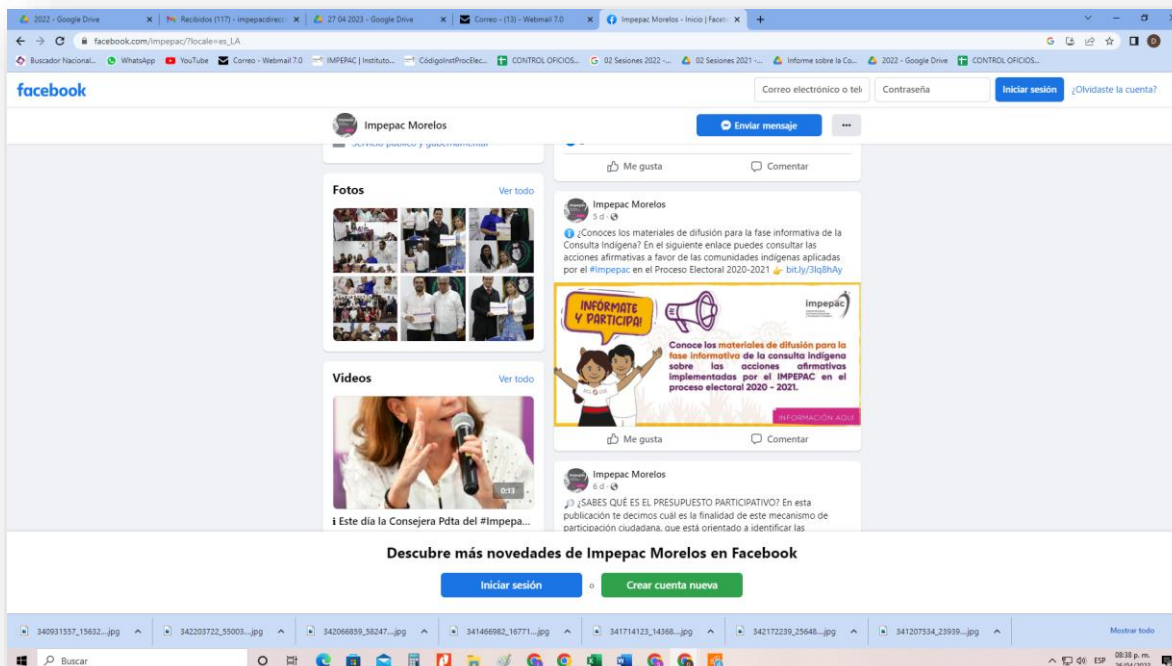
2022 - Google Drive | Recibidos (117) - impepacdirecc | 27 04 2023 - Google Drive | Correo - (13) - Webmail 7.0 | Impepac Morelos - Inicio | Faceb

facebook.com/impepac/?locale=es_LA

Buscador Nacional... WhatsApp YouTube Correo - Webmail 7.0 IMPEPAC | Instituto... CódigoInstProcElec... CONTROL OFICIOS... 02 Sesiones 2022 -... 02 Sesiones 2021 -... Informe sobre la Co... 2022 - Google Drive CONTROL OFICIOS...

facebook

Correo electrónico o telé | Contraseña | Iniciar sesión | ¿Olvidaste la cuenta?

Impepac Morelos

Enviar mensaje

Servicio público y gubernamental

Me gusta | Comentar

Fotos | Ver todo

Impepac Morelos
5 d ·

¿Conoces los materiales de difusión para la fase informativa de la Consulta Indígena? En el siguiente enlace puedes consultar las acciones afirmativas a favor de las comunidades indígenas aplicadas por el #Impepac en el Proceso Electoral 2020-2021 bit.ly/3lq8hAy

INFÓRMATE Y PARTICIPA!

impepac

Conoce los materiales de difusión para la fase informativa de la consulta indígena sobre las acciones afirmativas implementadas por el IMPEPAC en el proceso electoral 2020 - 2021.

INFORMACIÓN AQUÍ

Videos | Ver todo

0:13

Este día la Consejera Pdta del #Impepa...

Me gusta | Comentar

Impepac Morelos
6 d ·

¿SABES QUÉ ES EL PRESUPUESTO PARTICIPATIVO? En esta publicación te decimos cuál es la finalidad de este mecanismo de participación ciudadana, que está orientado a identificar las

Descubre más novedades de Impepac Morelos en Facebook

Iniciar sesión o Crear cuenta nueva

340931557_15632....jpg | 342203722_55003....jpg | 342066859_58247....jpg | 341466982_16771....jpg | 341714123_14368....jpg | 342172239_25648....jpg | 341207534_23939....jpg | Mostrar todo

Buscar

ESP 08:38 p. m.